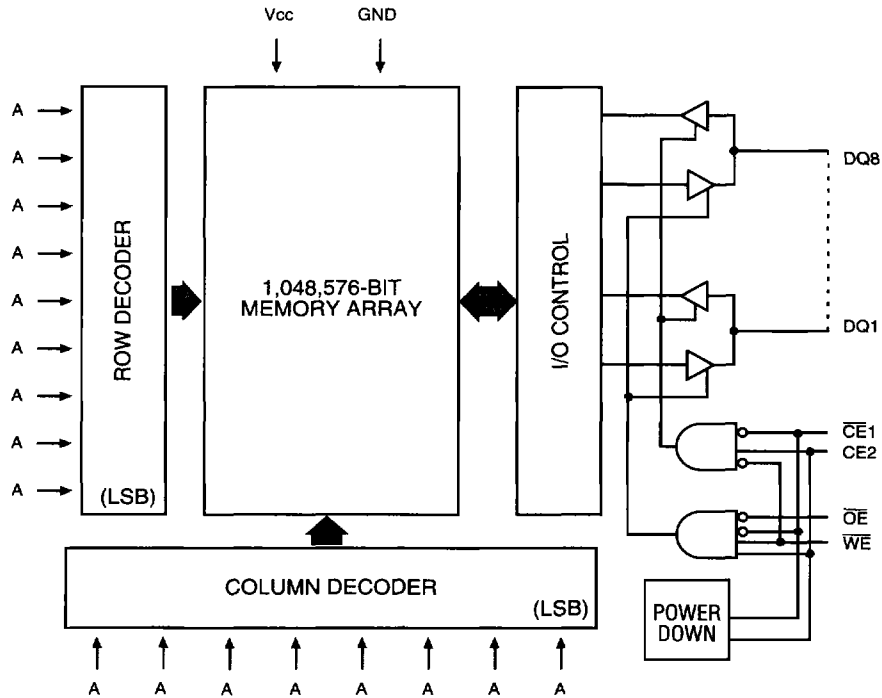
Vcc GND

A
A
A
A
A
A
A
A
A

ROW DECODER

(LSB)

1,048,576-BIT
MEMORY ARRAY

I/O CONTROL

DQ8

DQ1

$\overline{CE}1$
CE2

$\overline{OE}$
$\overline{WE}$

COLUMN DECODER

(LSB)

POWER
DOWN

A A A A A A A A